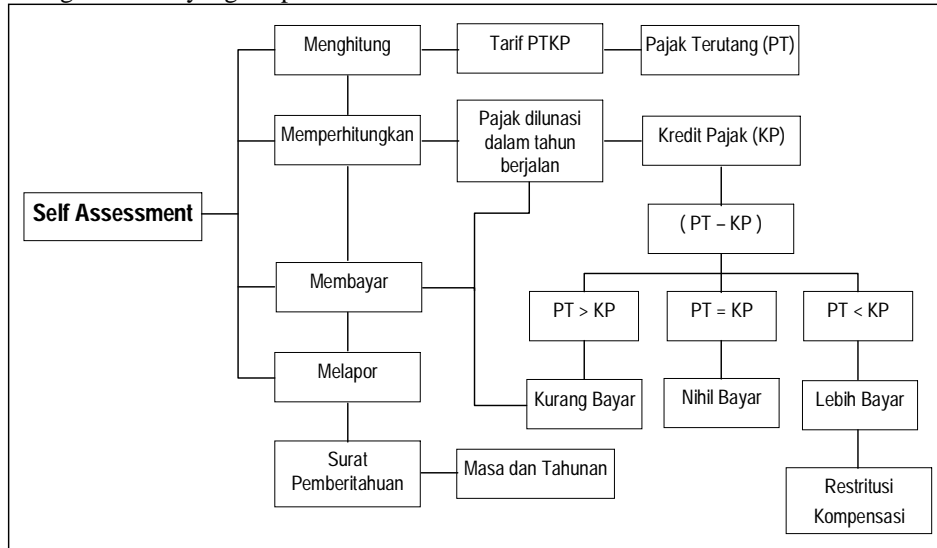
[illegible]

Self Assessment

Menghitung

Tarif PTKP

Pajak Terutang (PT)

Memperhitungkan

Pajak dilunasi dalam tahun berjalan

Kredit Pajak (KP)

( PT – KP )

Membayar

PT > KP

PT = KP

PT < KP

Melapor

Kurang Bayar

Nihil Bayar

Lebih Bayar

Surat Pemberitahuan

Masa dan Tahunan

Restritusi Kompensasi